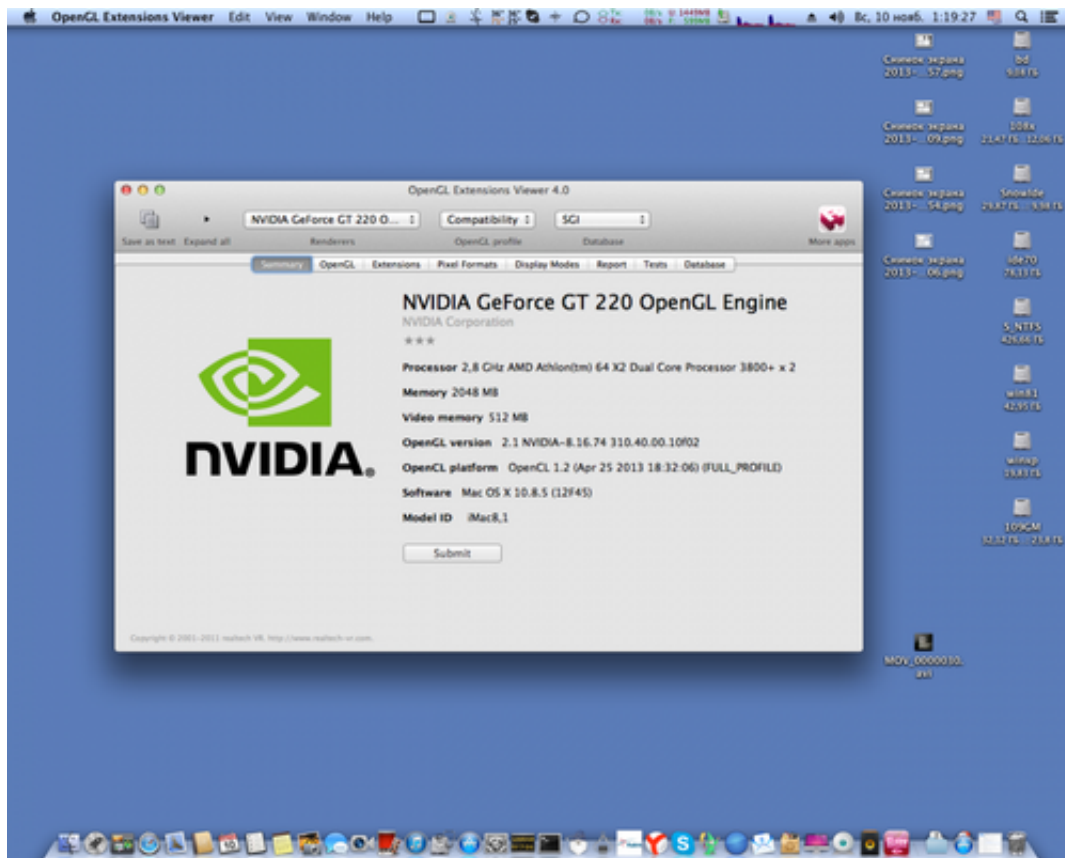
OpenGL Extensions Viewer Edit View Window Help

Вс, 10 нояб. 1:19:27

Снимок экрана 2013-...57.png

bd 9,88 ГБ

Снимок экрана 2013-...09.png

108k 21,47 ГБ - 12,06 ГБ

Снимок экрана 2013-...54.png

Snowlde 29,87 ГБ - 9,98 ГБ

Снимок экрана 2013-...06.png

Ide70 78,13 ГБ

S_NTFS 426,66 ГБ

win81 42,95 ГБ

winxp 19,93 ГБ

109GM 32,32 ГБ - 23,8 ГБ

MOV_0000030.avi

OpenGL Extensions Viewer 4.0

Save as text Expand all

NVIDIA GeForce GT 220 O...

Renderers

Compatibility

OpenGL profile

SGI

Database

More apps

Summary OpenGL Extensions Pixel Formats Display Modes Report Tests Database

NVIDIA GeForce GT 220 OpenGL Engine

NVIDIA Corporation

★★★

NVIDIA.

Processor 2,8 GHz AMD Athlon(tm) 64 X2 Dual Core Processor 3800+ x 2

Memory 2048 MB

Video memory 512 MB

OpenGL version 2.1 NVIDIA-8.16.74 310.40.00.10f02

OpenCL platform OpenCL 1.2 (Apr 25 2013 18:32:06) (FULL_PROFILE)

Software Mac OS X 10.8.5 (12F45)

Model ID iMac8,1

Submit

Copyright © 2001-2011 realtech VR. http://www.realtech-vr.com.